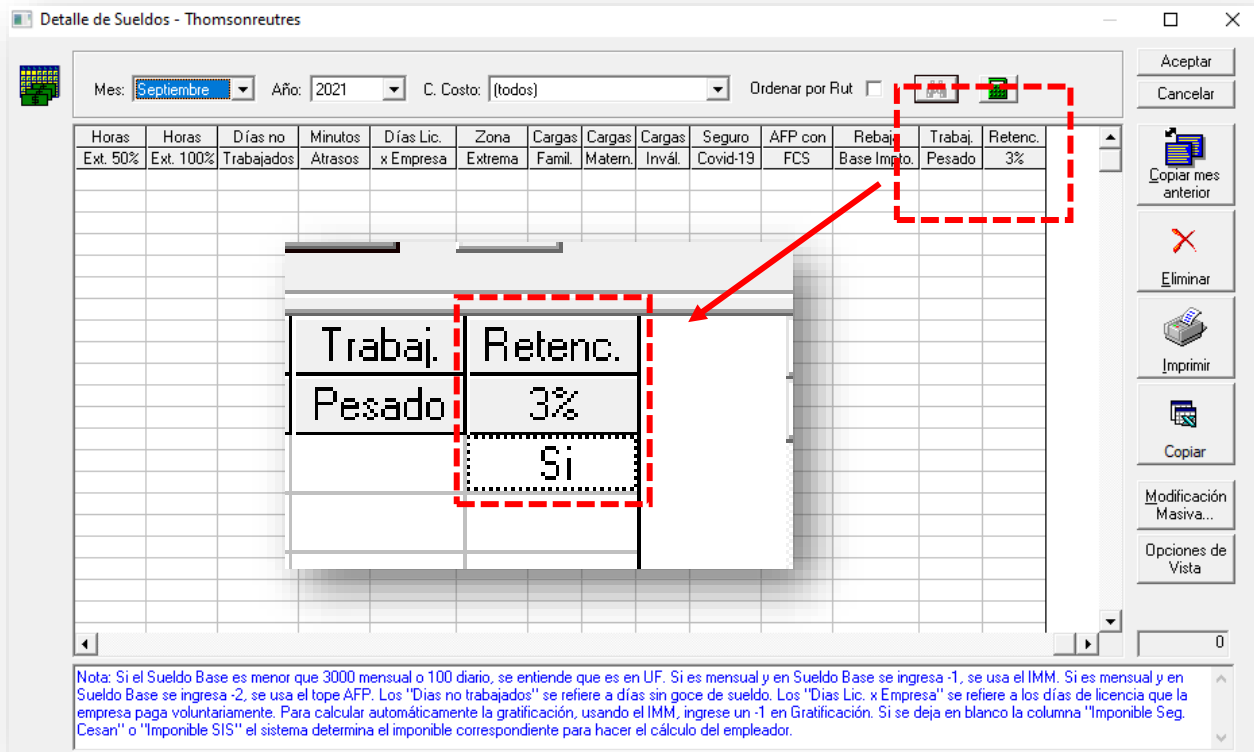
Detalle de Sueldos - Thomsonreutres

Mes: Septiembre Año: 2021 C. Costo: (todos) Ordenar por Rut

Aceptar
Cancelar

| Horas Ext. 50% | Horas Ext. 100% | Días no Trabajados | Minutos Atrasos | Días Lic. x Empresa | Zona Extrema | Cargas Famil. | Cargas Matern. | Cargas Inval. | Seguro Covid-19 | AFP con FCS | Rebaja Base Impto. | Trabaj. Pesado | Retenc. 3% |
|---|---|---|---|---|---|---|---|---|---|---|---|---|---|

| Trabaj. Pesado | Retenc. 3% |
|---|---|
| | Si |

Copiar mes anterior
Eliminar
Imprimir
Copiar
Modificación Masiva...
Opciones de Vista
0

Nota: Si el Sueldo Base es menor que 3000 mensual o 100 diario, se entiende que es en UF. Si es mensual y en Sueldo Base se ingresa -1, se usa el IMM. Si es mensual y en Sueldo Base se ingresa -2, se usa el tope AFP. Los "Dias no trabajados" se refiere a días sin goce de sueldo. Los "Dias Lic. x Empresa" se refiere a los días de licencia que la empresa paga voluntariamente. Para calcular automáticamente la gratificación, usando el IMM, ingrese un -1 en Gratificación. Si se deja en blanco la columna "Imponible Seg. Cesan" o "Imponible SIS" el sistema determina el imponible correspondiente para hacer el cálculo del empleador.